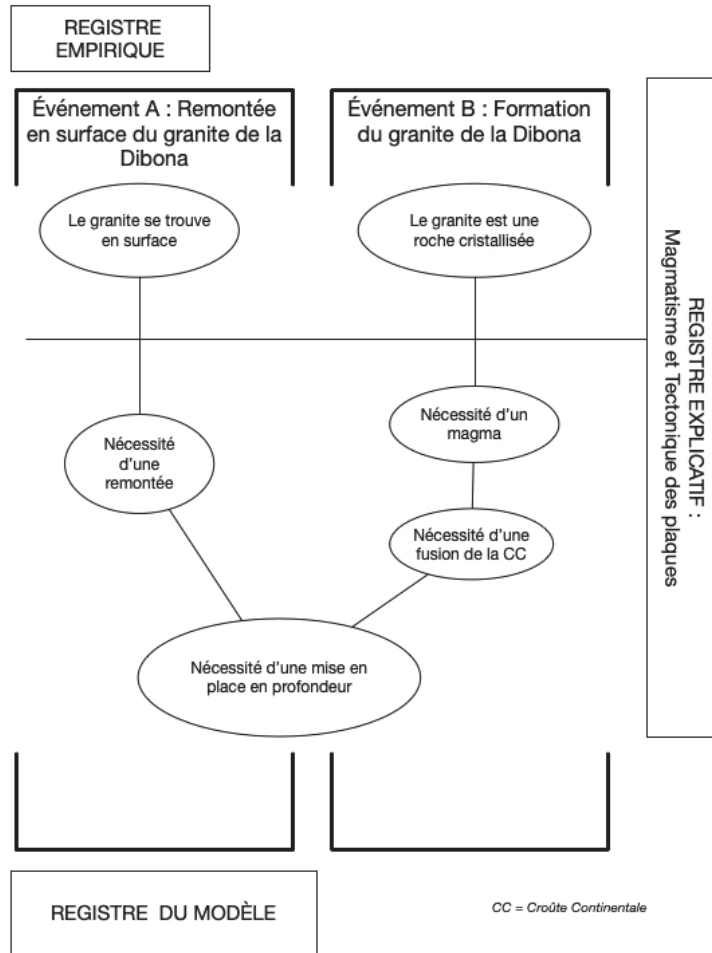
REGISTRE EMPIRIQUE

Événement A : Remontée en surface du granite de la Dibona

Événement B : Formation du granite de la Dibona

REGISTRE EXPLICATIF : Magmatisme et Tectonique des plaques

Le granite se trouve en surface

Le granite est une roche cristallisée

Nécessité d'une remontée

Nécessité d'un magma

Nécessité d'une fusion de la CC

Nécessité d'une mise en place en profondeur

REGISTRE DU MODÈLE

CC = Croûte Continentale